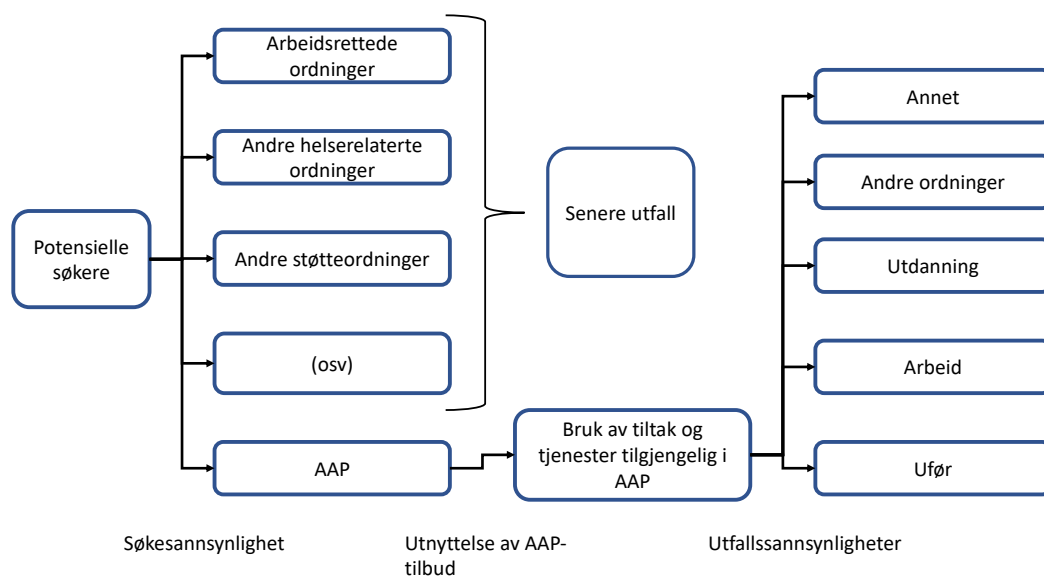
Potensielle søkere

Arbeidsrettede ordninger

Andre helserelaterte ordninger

Andre støtteordninger

(osv)

AAP

Senere utfall

Bruk av tiltak og tjenester tilgjengelig i AAP

Annet

Andre ordninger

Utdanning

Arbeid

Ufør

Søkesannsynlighet

Utnyttelse av AAP-tilbud

Utfallssannsynligheter